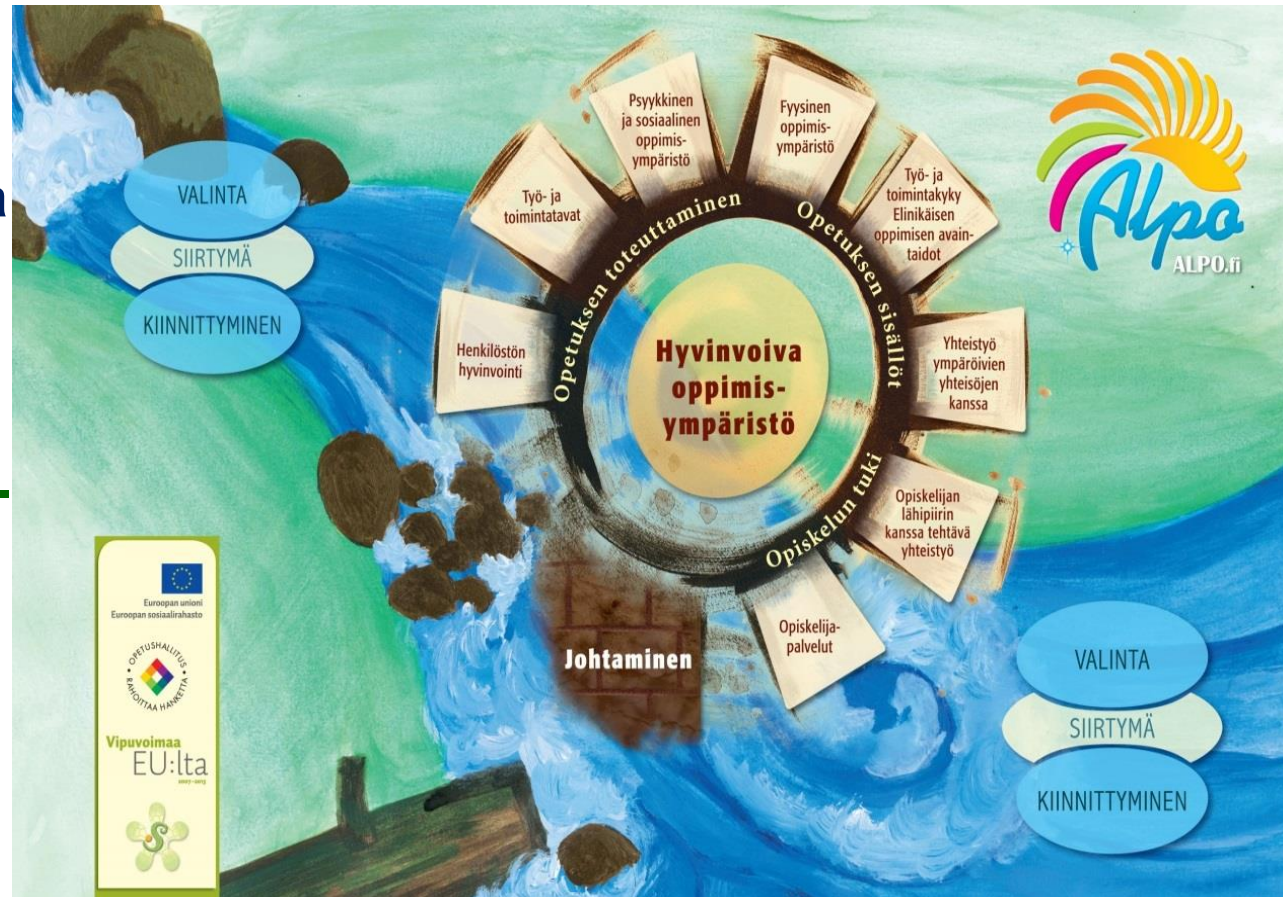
VALINTA
SIIRTYMÄ
KIINNITTYMINEN

Psyykkinen ja sosiaalinen oppimisympäristö

Fyysinen oppimisympäristö

Työ- ja toimintatavat

Työ- ja toimintakyky Elinikäisen oppimisen avaintaidot

Opetuksen toteuttaminen

Opetuksen sisällöt

Henkilöstön hyvinvointi

Hyvinvoiva oppimisympäristö

Yhteistyö ympäröivien yhteisöjen kanssa

Opiskelun tuki

Opiskelijan lähipiirin kanssa tehtävä yhteistyö

Opiskelijapalvelut

Johtaminen

Alpo
ALPO.fi

Euroopan unioni
Euroopan sosiaalirahasto

OPETUSHALLITUS RAHOITTAA HANKETTA

Vipuvoimaa EU:lta
2007–2013

VALINTA
SIIRTYMÄ
KIINNITTYMINEN